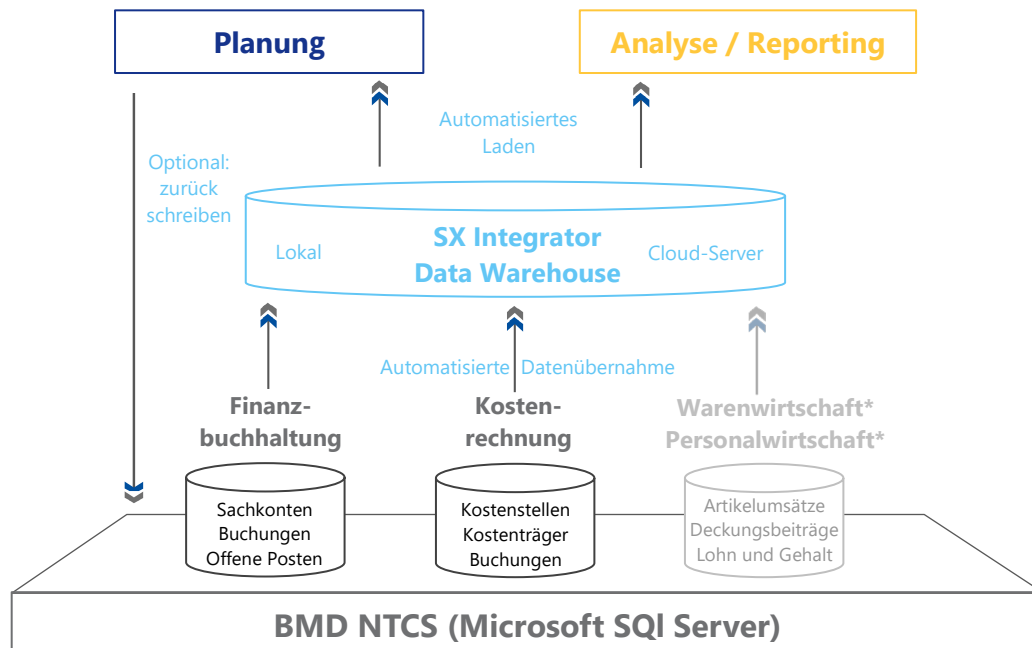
Planung

Analyse / Reporting

Automatisiertes Laden

Optional: zurück schreiben

Lokal

SX Integrator Data Warehouse

Cloud-Server

Automatisierte Datenübernahme

Finanzbuchhaltung

Kostenrechnung

Warenwirtschaft*
Personalwirtschaft*

Sachkonten
Buchungen
Offene Posten

Kostenstellen
Kostenträger
Buchungen

Artikelumsätze
Deckungsbeiträge
Lohn und Gehalt

BMD NTCS (Microsoft SQl Server)